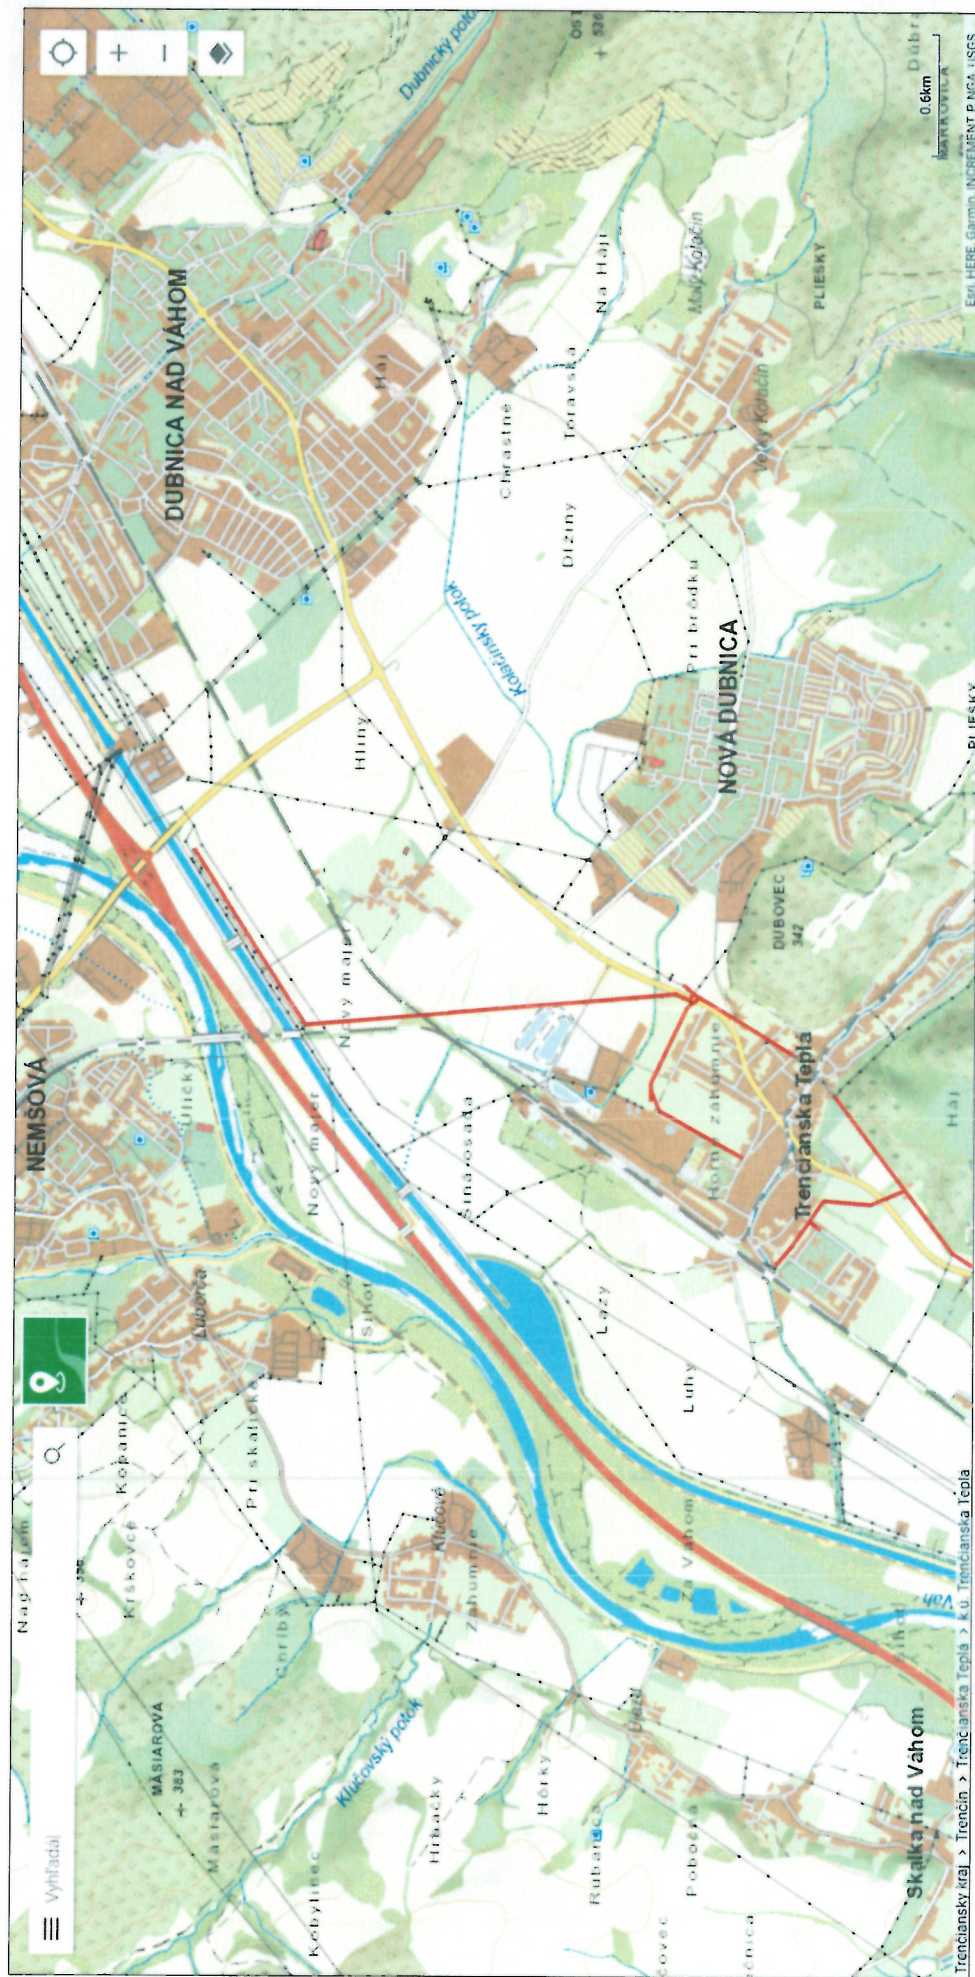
Vyhľadať

DUBNICA NAD VÁHOM
Dubnický potok
Háj
Chrastné
Tŏravská
Na Hájí
Malý Kolačín
Veľký Kolačín
PLIESKY
Dlžiny
Kolačinský potok
Pri brôdku
NOVÁ DUBNICA
Hliny
DUBOVEC
347
Trenčianska Teplá
Horné záhumnie
Nový majer
NEMŠOVÁ
Uličky
Nový majer
Sihoť
Slnava osada
Lazy
Luhy
Ľuborča
Kopanice
Krškovce
Pri skalách
Naghajem
MASIAROVA
383
Masiarová
Chriby
Klučové
Záhumnie
Klučovský potok
Hrbačky
Hôrky
Rubanica
Pobočka
Za Váhom
Váh
Skalka nad Váhom
Kobylinec
PLIESKY
Háj
0.6km
MARKOVICA
Trenčiansky kraj > Trenčín > Trenčianska Teplá > k.ú. Trenčianska Teplá
Esri, HERE, Garmin, INCREMENT P, NGA, USGS